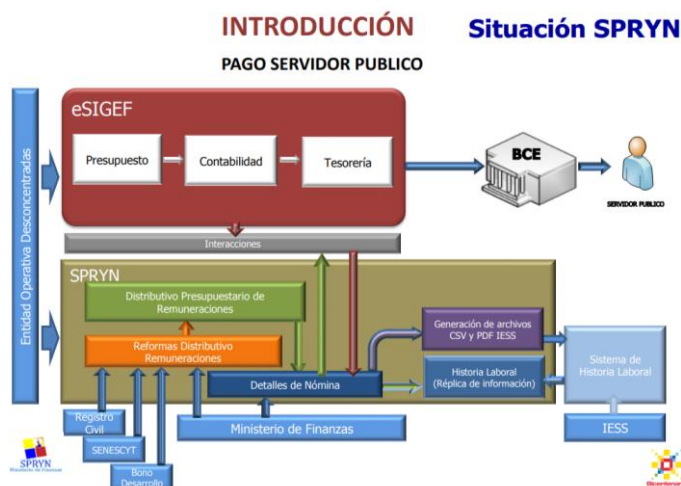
INTRODUCCIÓN

Situación SPRYN

PAGO SERVIDOR PUBLICO

Entidad Operativa Desconcentradas

eSIGEF

Presupuesto

Contabilidad

Tesorería

BCE

SERVIDOR PUBLICO

Interacciones

SPRYN

Distributivo Presupuestario de Remuneraciones

Reformas Distributivo Remuneraciones

Generación de archivos CSV y PDF IESS

Detalles de Nómina

Historia Laboral (Réplica de información)

Sistema de Historia Laboral

Registro Civil

SENESCYT

Bono Desarrollo

Ministerio de Finanzas

IESS

SPRYN

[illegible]